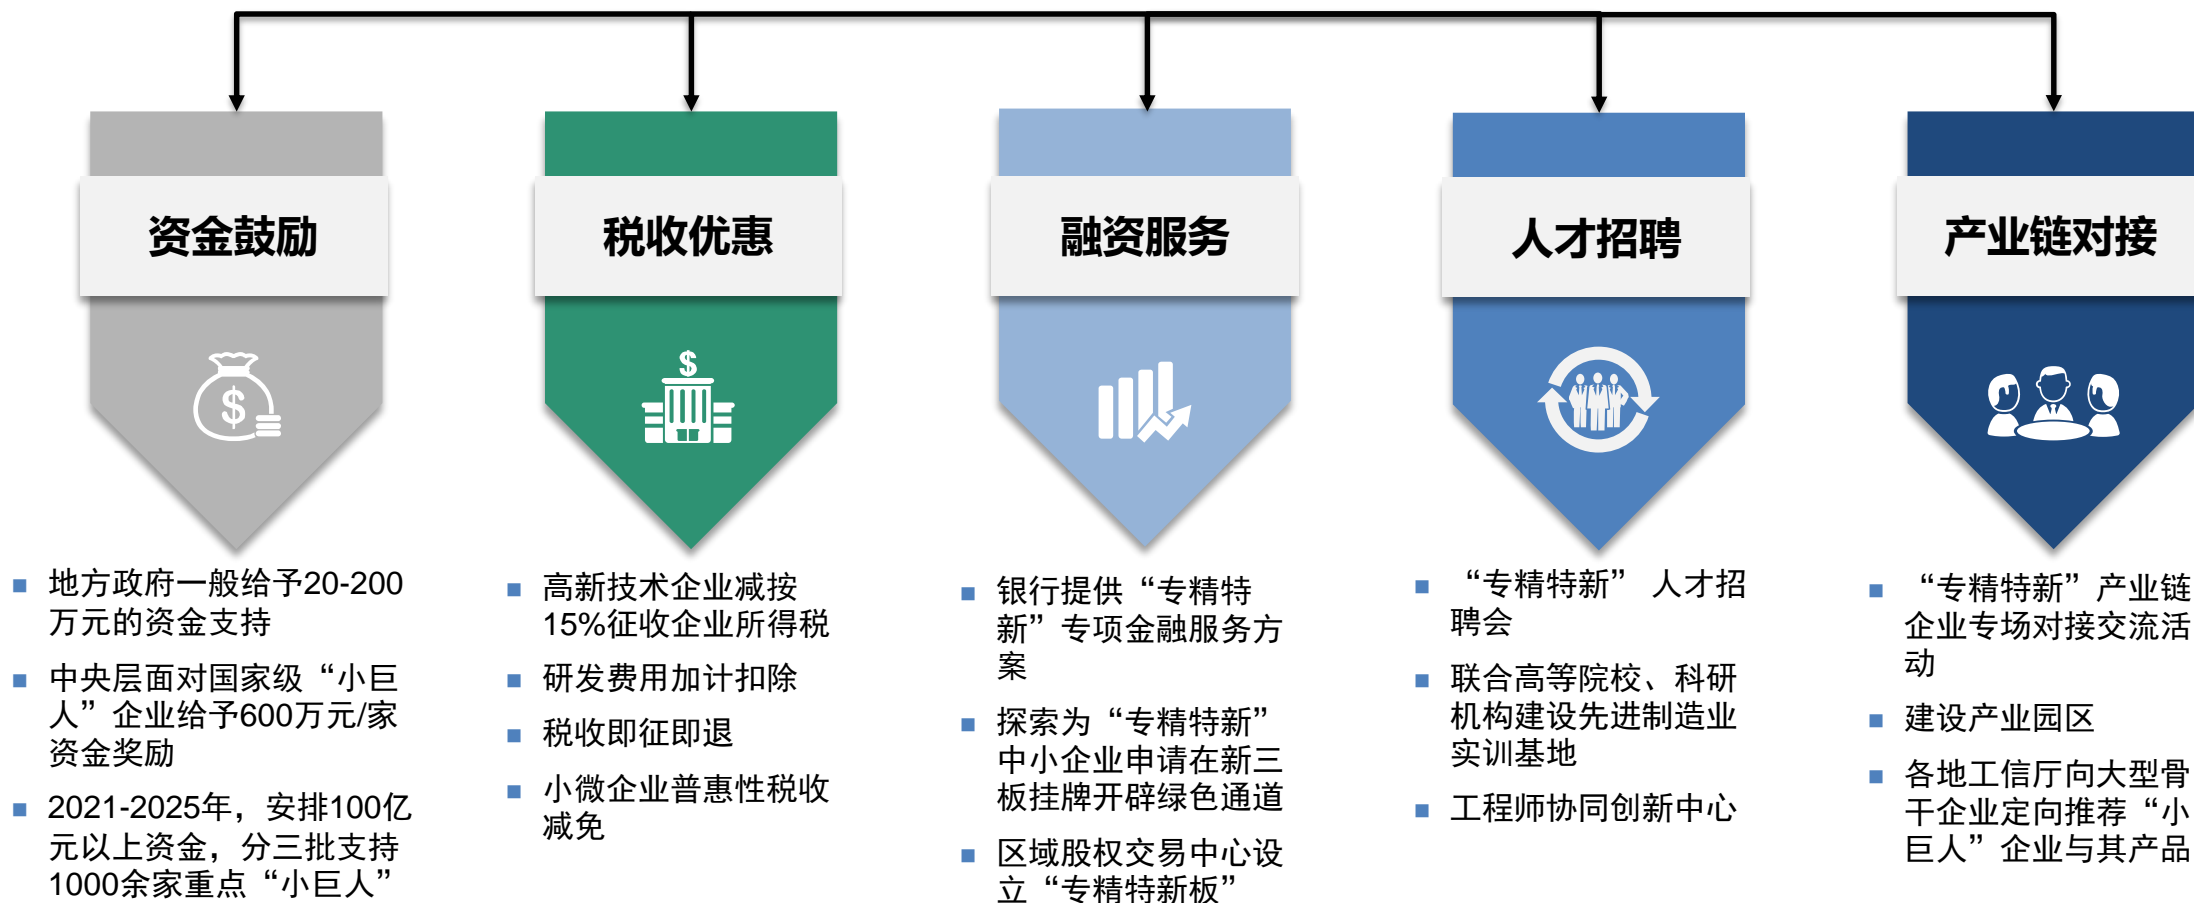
资金鼓励

税收优惠

融资服务

人才招聘

产业链对接

$

- 地方政府一般给予20-200万元的资金支持
- 中央层面对国家级“小巨人”企业给予600万元/家资金奖励
- 2021-2025年，安排100亿元以上资金，分三批支持1000余家重点“小巨人”

- 高新技术企业减按15%征收企业所得税
- 研发费用加计扣除
- 税收即征即退
- 小微企业普惠性税收减免

- 银行提供“专精特新”专项金融服务方案
- 探索为“专精特新”中小企业申请在新三板挂牌开辟绿色通道
- 区域股权交易中心设立“专精特新板”

- “专精特新” 人才招聘会
- 联合高等院校、科研机构建设先进制造业实训基地
- 工程师协同创新中心

- “专精特新”产业链企业专场对接交流活动
- 建设产业园区
- 各地工信厅向大型骨干企业定向推荐“小巨人”企业与其产品